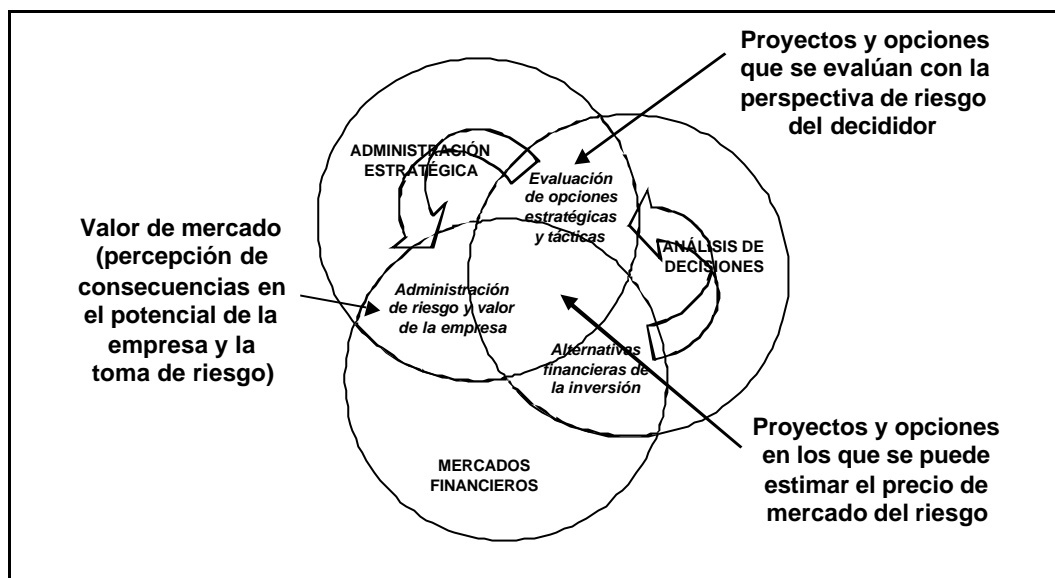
Proyectos y opciones que se evalúan con la perspectiva de riesgo del decididor

ADMINISTRACIÓN ESTRATÉGICA

Evaluación de opciones estratégicas y tácticas

Valor de mercado (percepción de consecuencias en el potencial de la empresa y la toma de riesgo)

ANÁLISIS DE DECISIONES

Administración de riesgo y valor de la empresa

Alternativas financieras de la inversión

Proyectos y opciones en los que se puede estimar el precio de mercado del riesgo

MERCADOS FINANCIEROS